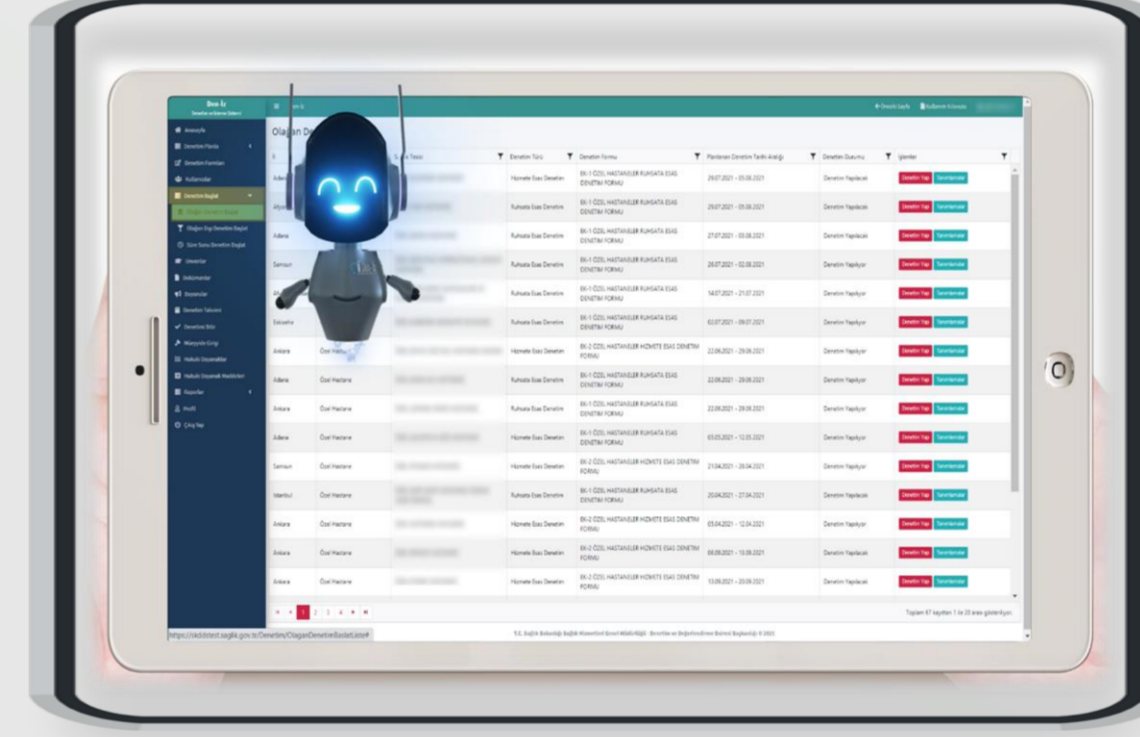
Den İz
Denetim ve İzleme Sistemi

Anasayfa
Denetim Planla
Denetim Formları
Kullanıcılar
Denetim Başlat
Olağan Denetim Başlat
Olağan Dışı Denetim Başlat
Süre Sonu Denetim Başlat
Ünvanlar
Dokümanlar
Duyurular
Denetim Takvimi
Denetimi Bitir
Müesseye Giriş
Hukuki Dayanaklar
Hukuki Dayanak Maddeleri
Raporlar
Profil
Çıkış Yap

Olağan De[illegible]

Denetim Şeyfa   Kullanım Kılavuzu

| İl | | Sağlık Tesisi | Denetim Türü | Denetim Formu | Planlanan Denetim Tarihi Aralığı | Denetim Durumu | İşlemler |
|---|---|---|---|---|---|---|---|
| Adana | | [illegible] | Hizmete Esas Denetim | EK-1 ÖZEL HASTANELER RUHSATA ESAS DENETİM FORMU | 29.07.2021 - 05.08.2021 | Denetim Yapılacak | Denetim Yap Tanımlamalar |
| Afyon | | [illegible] | Ruhsata Esas Denetim | EK-1 ÖZEL HASTANELER RUHSATA ESAS DENETİM FORMU | 29.07.2021 - 05.08.2021 | Denetim Yapılacak | Denetim Yap Tanımlamalar |
| Adana | | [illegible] | Ruhsata Esas Denetim | EK-1 ÖZEL HASTANELER RUHSATA ESAS DENETİM FORMU | 27.07.2021 - 03.08.2021 | Denetim Yapılacak | Denetim Yap Tanımlamalar |
| Samsun | | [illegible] | Ruhsata Esas Denetim | EK-1 ÖZEL HASTANELER RUHSATA ESAS DENETİM FORMU | 26.07.2021 - 02.08.2021 | Denetim Yapılıyor | Denetim Yap Tanımlamalar |
| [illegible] | | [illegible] | Ruhsata Esas Denetim | EK-1 ÖZEL HASTANELER RUHSATA ESAS DENETİM FORMU | 14.07.2021 - 21.07.2021 | Denetim Yapılıyor | Denetim Yap Tanımlamalar |
| Eskişehir | | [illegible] | Ruhsata Esas Denetim | EK-1 ÖZEL HASTANELER RUHSATA ESAS DENETİM FORMU | 02.07.2021 - 09.07.2021 | Denetim Yapılıyor | Denetim Yap Tanımlamalar |
| Ankara | Özel Hastane | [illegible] | Hizmete Esas Denetim | EK-2 ÖZEL HASTANELER HİZMETE ESAS DENETİM FORMU | 22.06.2021 - 29.06.2021 | Denetim Yapılıyor | Denetim Yap Tanımlamalar |
| Adana | Özel Hastane | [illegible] | Ruhsata Esas Denetim | EK-1 ÖZEL HASTANELER RUHSATA ESAS DENETİM FORMU | 22.06.2021 - 29.06.2021 | Denetim Yapılıyor | Denetim Yap Tanımlamalar |
| Ankara | Özel Hastane | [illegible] | Ruhsata Esas Denetim | EK-1 ÖZEL HASTANELER RUHSATA ESAS DENETİM FORMU | 22.06.2021 - 29.06.2021 | Denetim Yapılıyor | Denetim Yap Tanımlamalar |
| Adana | Özel Hastane | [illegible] | Hizmete Esas Denetim | EK-1 ÖZEL HASTANELER RUHSATA ESAS DENETİM FORMU | 03.05.2021 - 12.05.2021 | Denetim Yapılıyor | Denetim Yap Tanımlamalar |
| Samsun | Özel Hastane | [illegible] | Hizmete Esas Denetim | EK-2 ÖZEL HASTANELER HİZMETE ESAS DENETİM FORMU | 21.04.2021 - 28.04.2021 | Denetim Yapılıyor | Denetim Yap Tanımlamalar |
| İstanbul | Özel Hastane | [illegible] | Ruhsata Esas Denetim | EK-1 ÖZEL HASTANELER RUHSATA ESAS DENETİM FORMU | 20.04.2021 - 27.04.2021 | Denetim Yapılıyor | Denetim Yap Tanımlamalar |
| Ankara | Özel Hastane | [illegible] | Hizmete Esas Denetim | EK-2 ÖZEL HASTANELER HİZMETE ESAS DENETİM FORMU | 05.04.2021 - 12.04.2021 | Denetim Yapılıyor | Denetim Yap Tanımlamalar |
| Ankara | Özel Hastane | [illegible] | Hizmete Esas Denetim | EK-2 ÖZEL HASTANELER HİZMETE ESAS DENETİM FORMU | 06.09.2021 - 13.09.2021 | Denetim Yapılıyor | Denetim Yap Tanımlamalar |
| Ankara | Özel Hastane | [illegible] | Hizmete Esas Denetim | EK-2 ÖZEL HASTANELER HİZMETE ESAS DENETİM FORMU | 13.09.2021 - 20.09.2021 | Denetim Yapılacak | Denetim Yap Tanımlamalar |

1 2 3 4

Toplam 87 kayıttan 1 ile 20 arası gösteriliyor.

https://denizlitest.saglik.gov.tr/Denetim/OlaganDenetimBaslatListe#

T.C. Sağlık Bakanlığı Sağlık Hizmetleri Genel Müdürlüğü · Denetim ve Değerlendirme Dairesi Başkanlığı © 2021